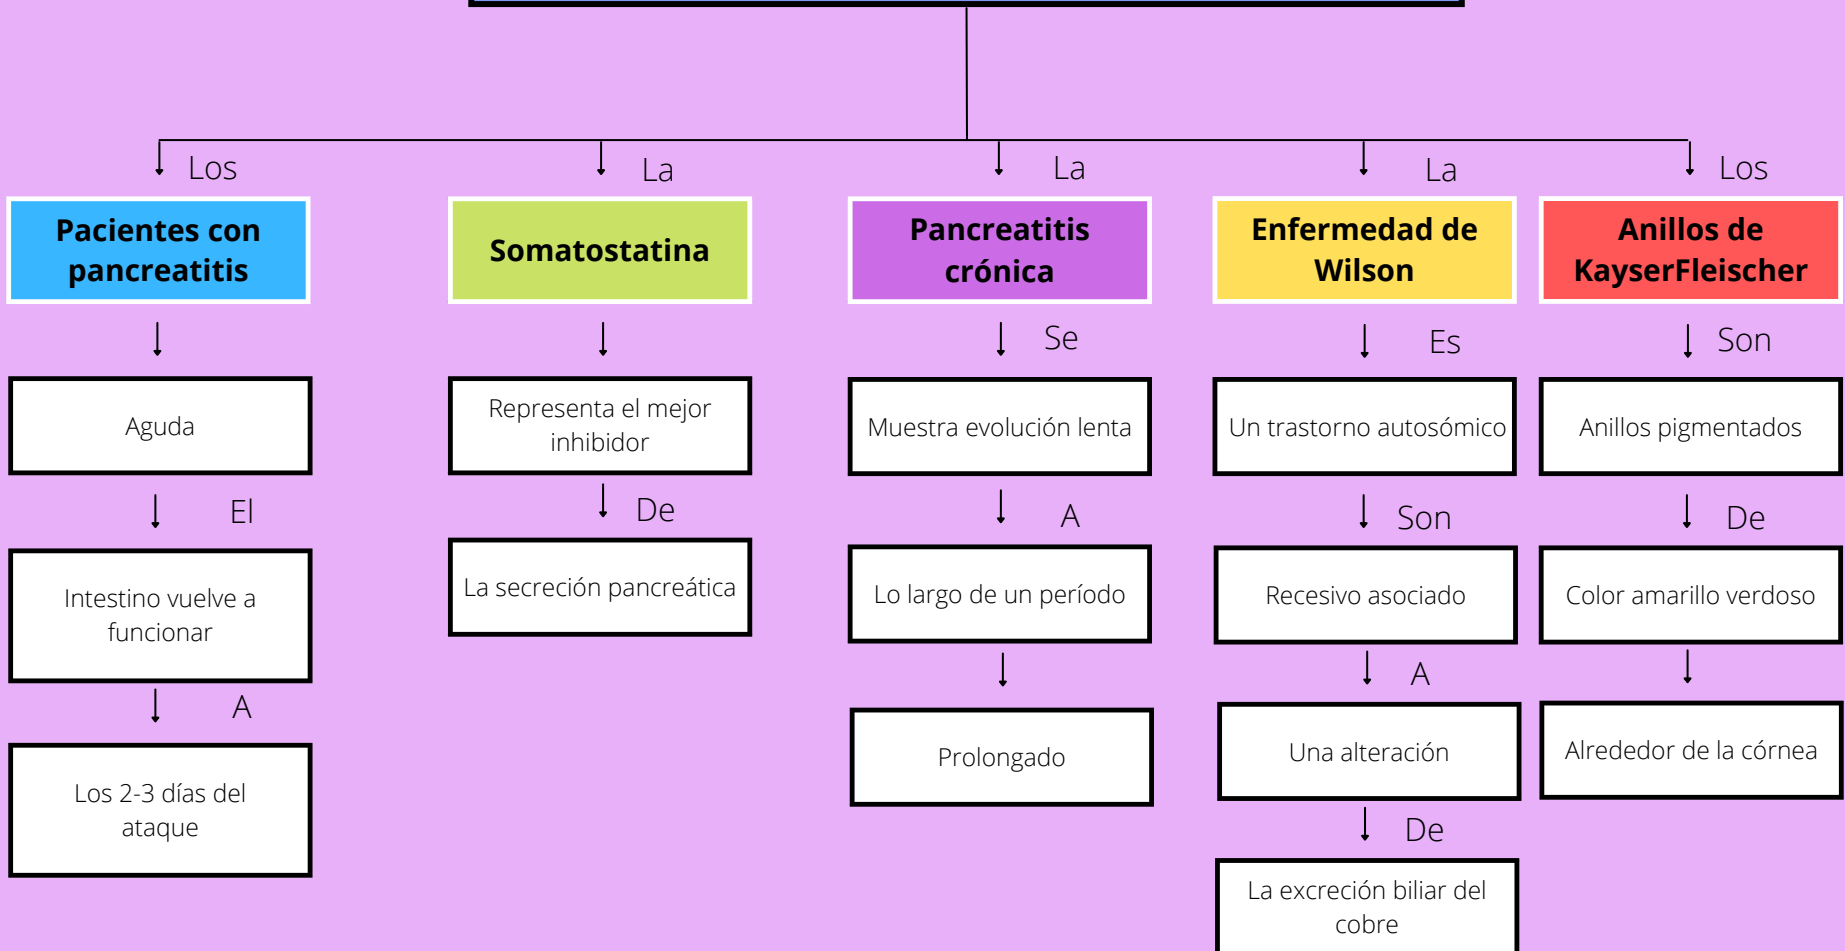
Los

Pacientes con pancreatitis

Aguda

El

Intestino vuelve a funcionar

A

Los 2-3 días del ataque

La

Somatostatina

Representa el mejor inhibidor

De

La secreción pancreática

La

Pancreatitis crónica

Se

Muestra evolución lenta

A

Lo largo de un período

Prolongado

La

Enfermedad de Wilson

Es

Un trastorno autosómico

Son

Recesivo asociado

A

Una alteración

De

La excreción biliar del cobre

Los

Anillos de KayserFleischer

Son

Anillos pigmentados

De

Color amarillo verdoso

Alrededor de la córnea